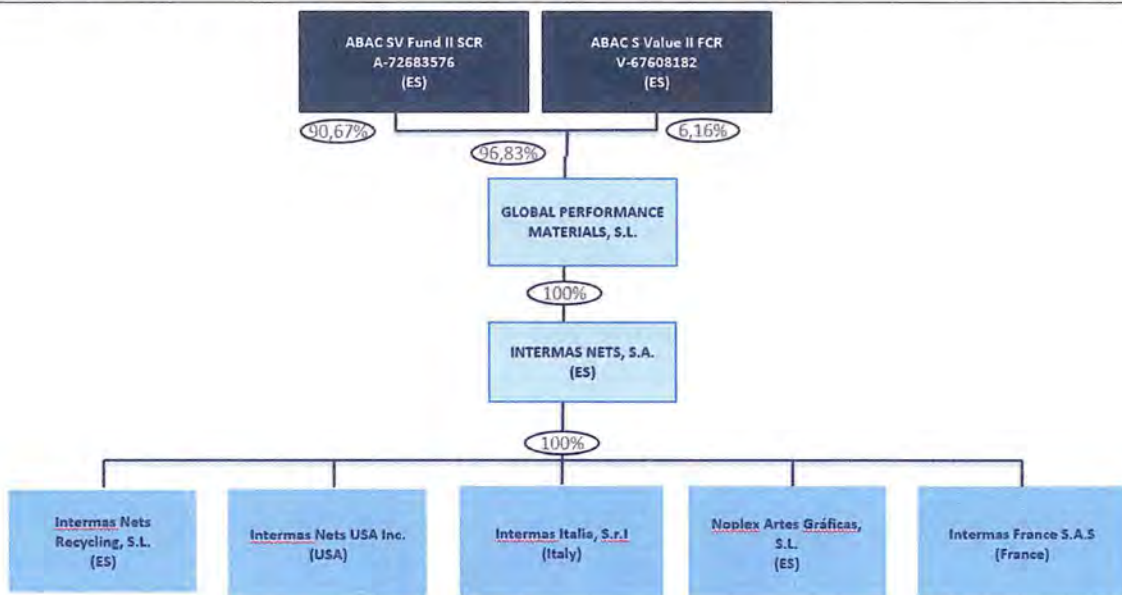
ABAC SV Fund II SCR
A-72683576
(ES)

ABAC S Value II FCR
V-67608182
(ES)

90,67%

6,16%

96,83%

GLOBAL PERFORMANCE MATERIALS, S.L.

100%

INTERMAS NETS, S.A.
(ES)

100%

Intermas Nets Recycling, S.L.
(ES)

Intermas Nets USA Inc.
(USA)

Intermas Italia, S.r.l
(Italy)

Noplex Artes Gráficas, S.L.
(ES)

Intermas France S.A.S
(France)